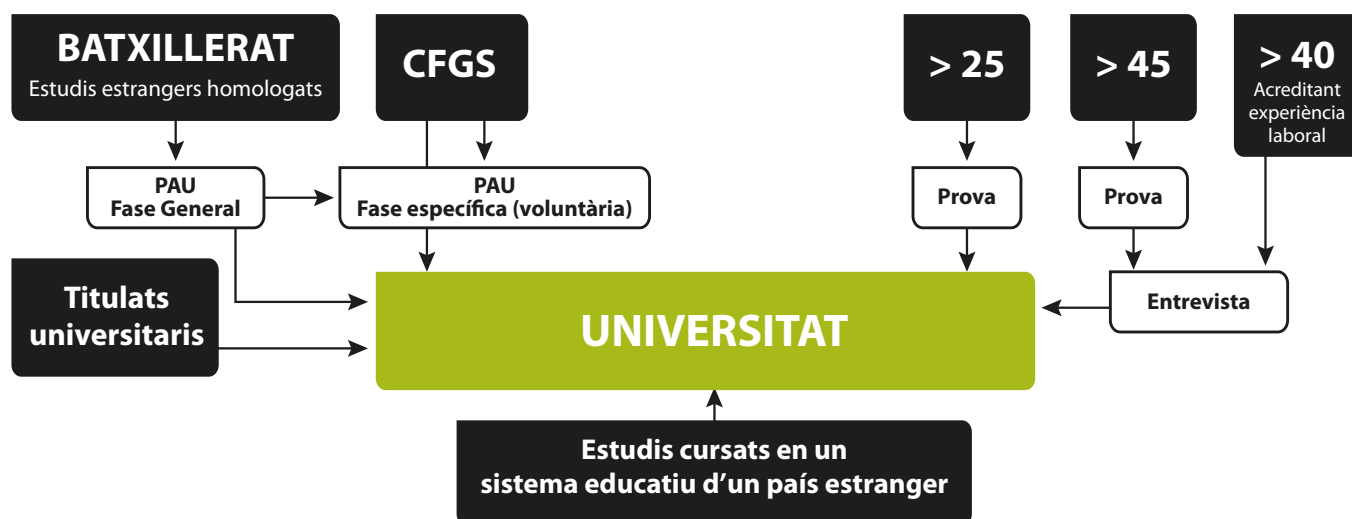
BATXILLERAT
Estudis estrangers homologats

CFGS

> 25

> 45

> 40
Acreditant experiència laboral

PAU
Fase General

PAU
Fase específica (voluntària)

Prova

Prova

Titulats universitaris

UNIVERSITAT

Entrevista

Estudis cursats en un sistema educatiu d'un país estranger